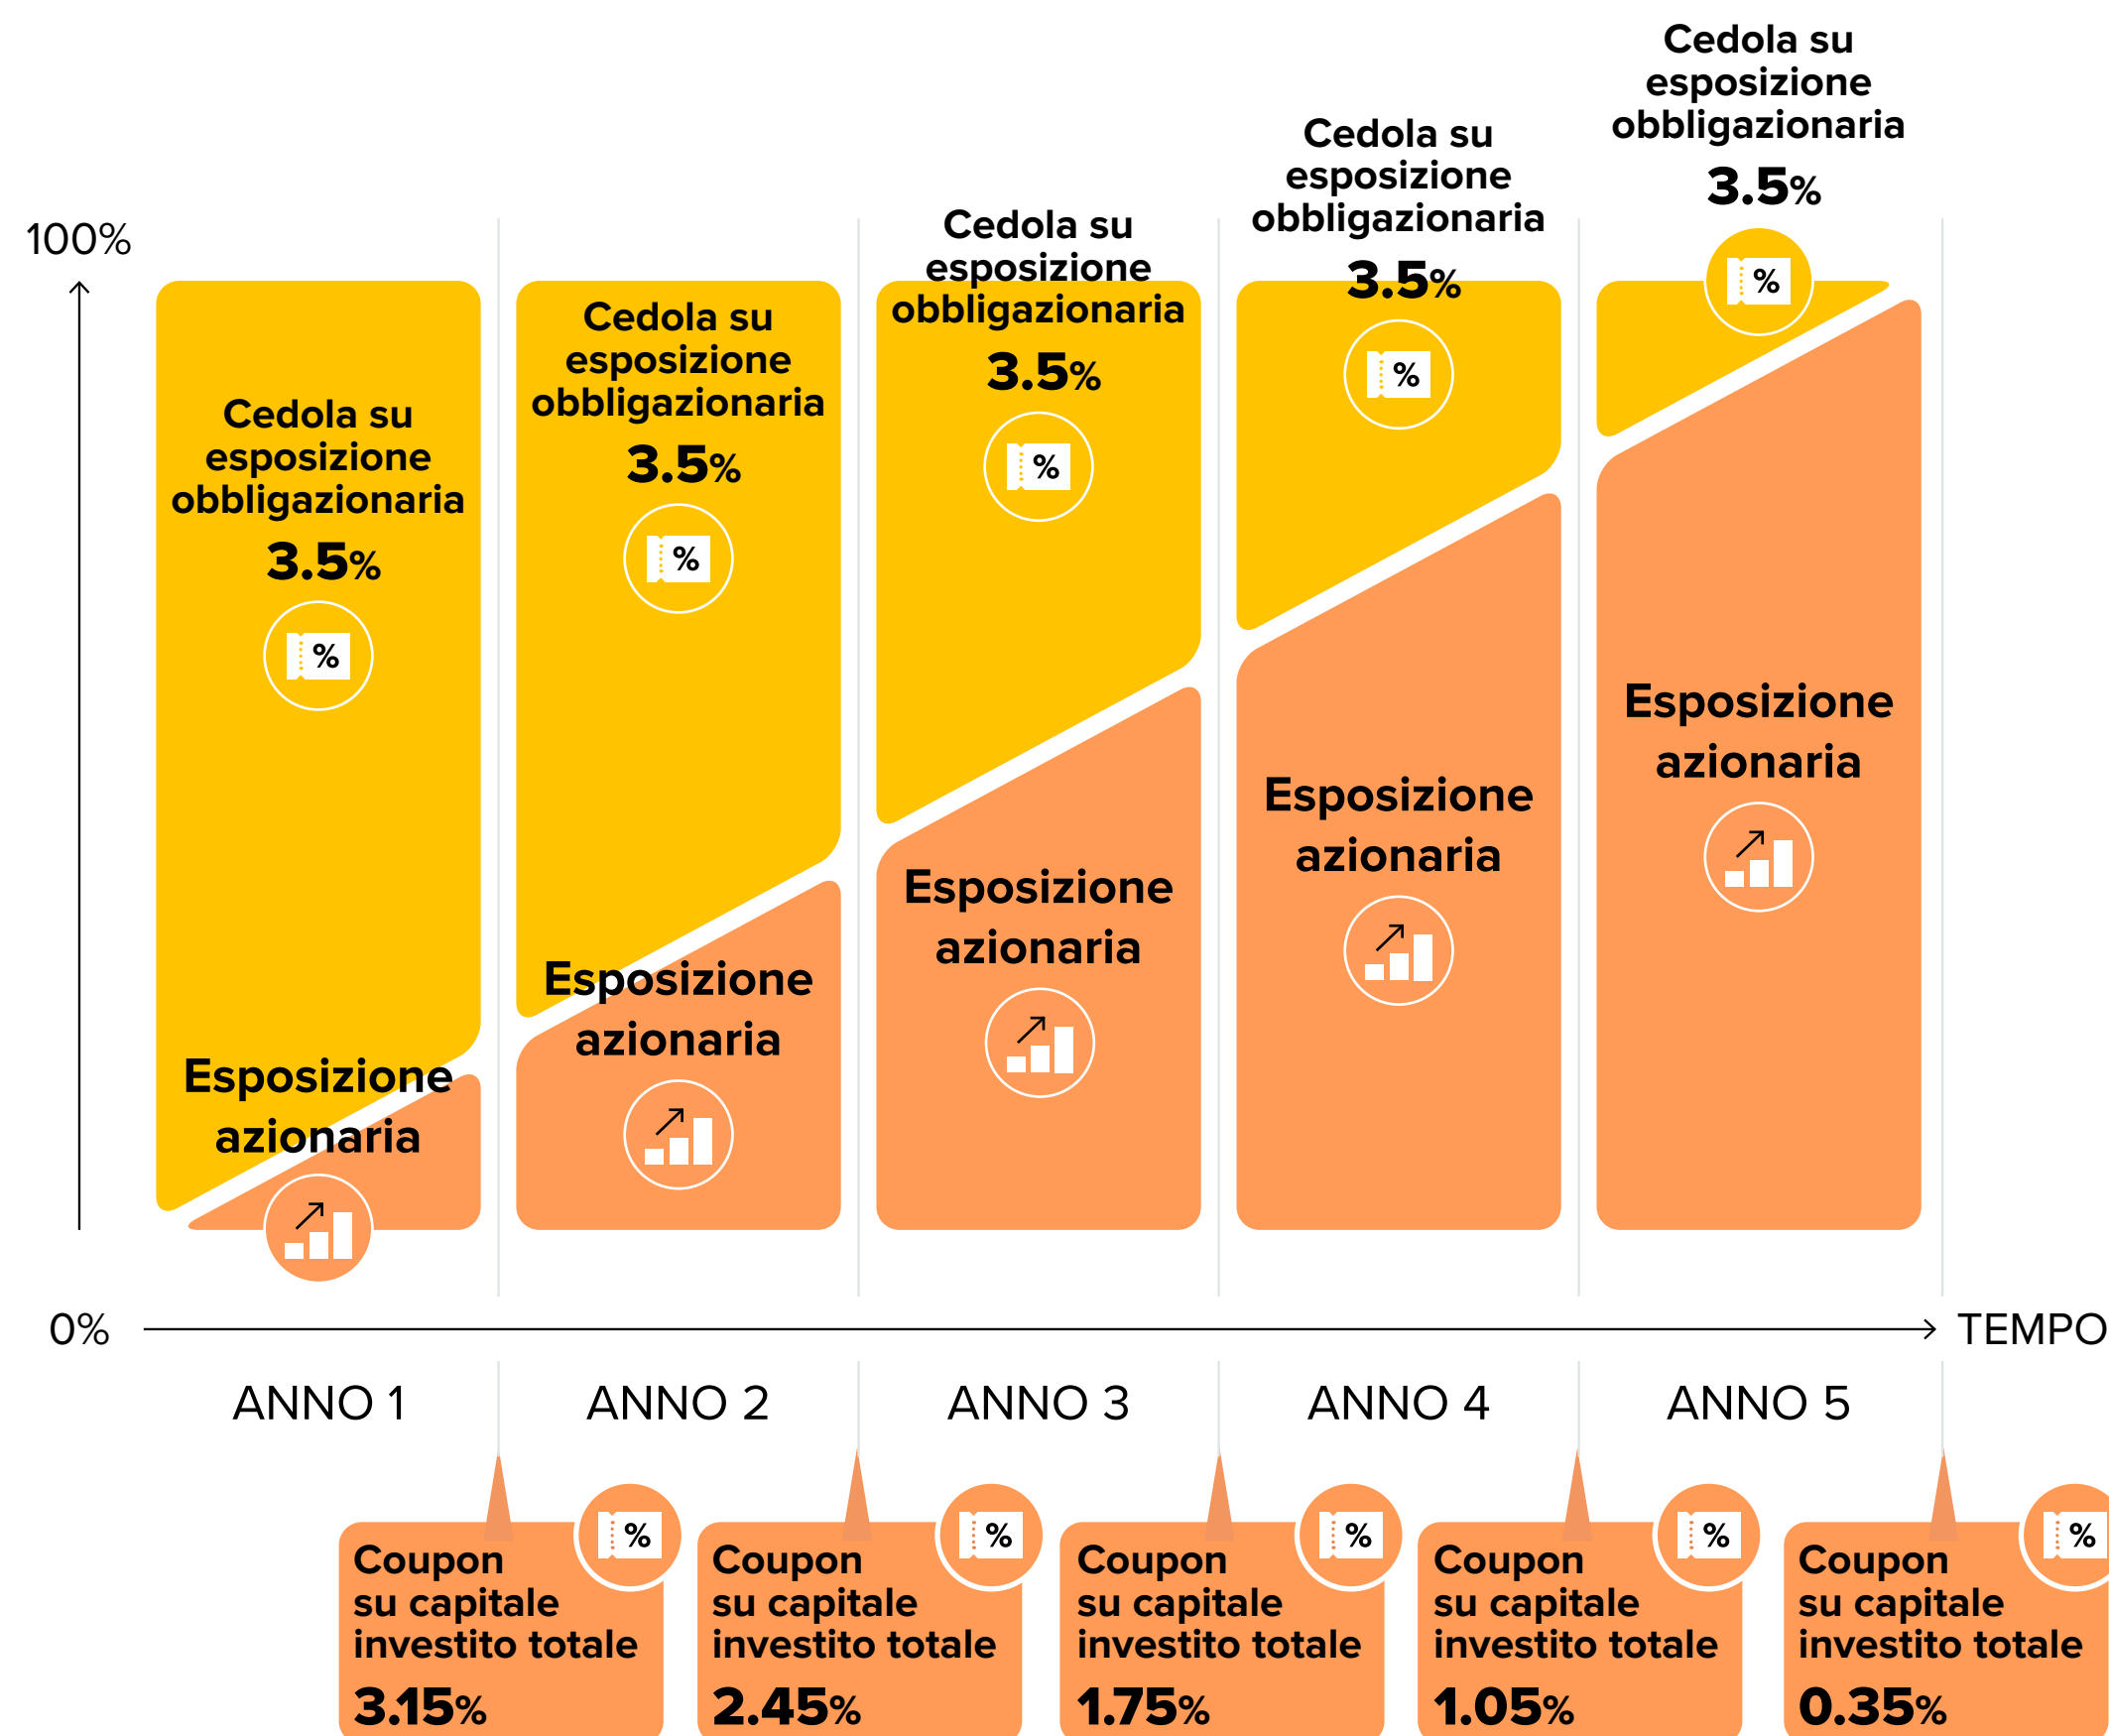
100%

0%

TEMPO

Cedola su esposizione obbligazionaria 3.5%

Esposizione azionaria

Cedola su esposizione obbligazionaria 3.5%

Esposizione azionaria

Cedola su esposizione obbligazionaria 3.5%

Esposizione azionaria

Cedola su esposizione obbligazionaria 3.5%

Esposizione azionaria

Cedola su esposizione obbligazionaria 3.5%

Esposizione azionaria

ANNO 1

ANNO 2

ANNO 3

ANNO 4

ANNO 5

Coupon su capitale investito totale 3.15%

Coupon su capitale investito totale 2.45%

Coupon su capitale investito totale 1.75%

Coupon su capitale investito totale 1.05%

Coupon su capitale investito totale 0.35%